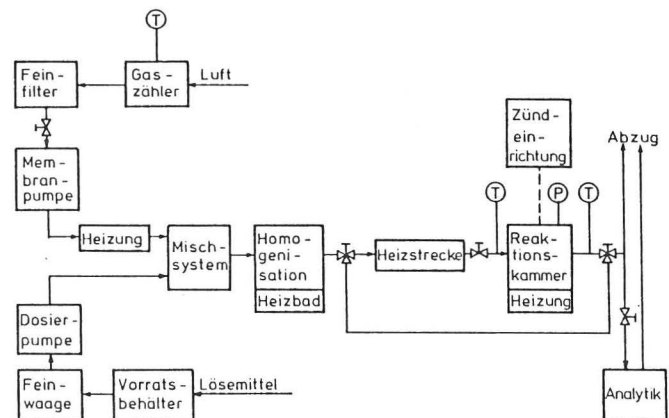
T

Fein-filter

Gas-zähler

Luft

Membran-pumpe

Zünd-ein-richtung

Abzug

T

P

T

Heizung

Misch-system

Homo-geni-sation

Heizbad

Heizstrecke

Reak-tions-kammer

Heizung

Dosier-pumpe

Fein-waage

Vorrats-behälter

Lösemittel

Analytik